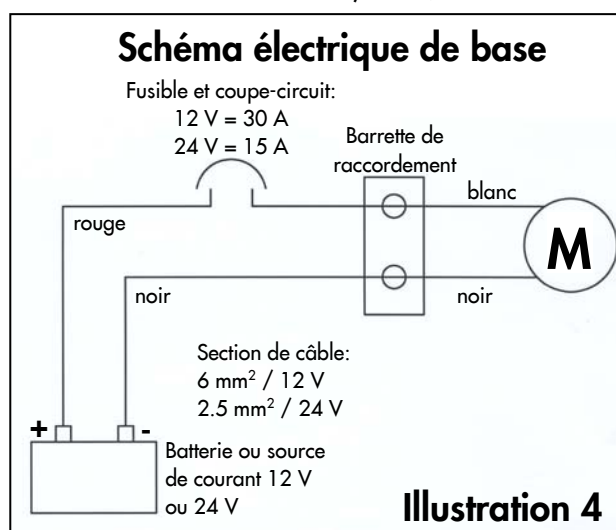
Schéma électrique de base

Fusible et coupe-circuit:
12 V = 30 A
24 V = 15 A

Barrette de raccordement

blanc

rouge

M

noir

noir

Section de câble:
6 mm$^2$ / 12 V
2.5 mm$^2$ / 24 V

+

-

Batterie ou source de courant 12 V ou 24 V

Illustration 4